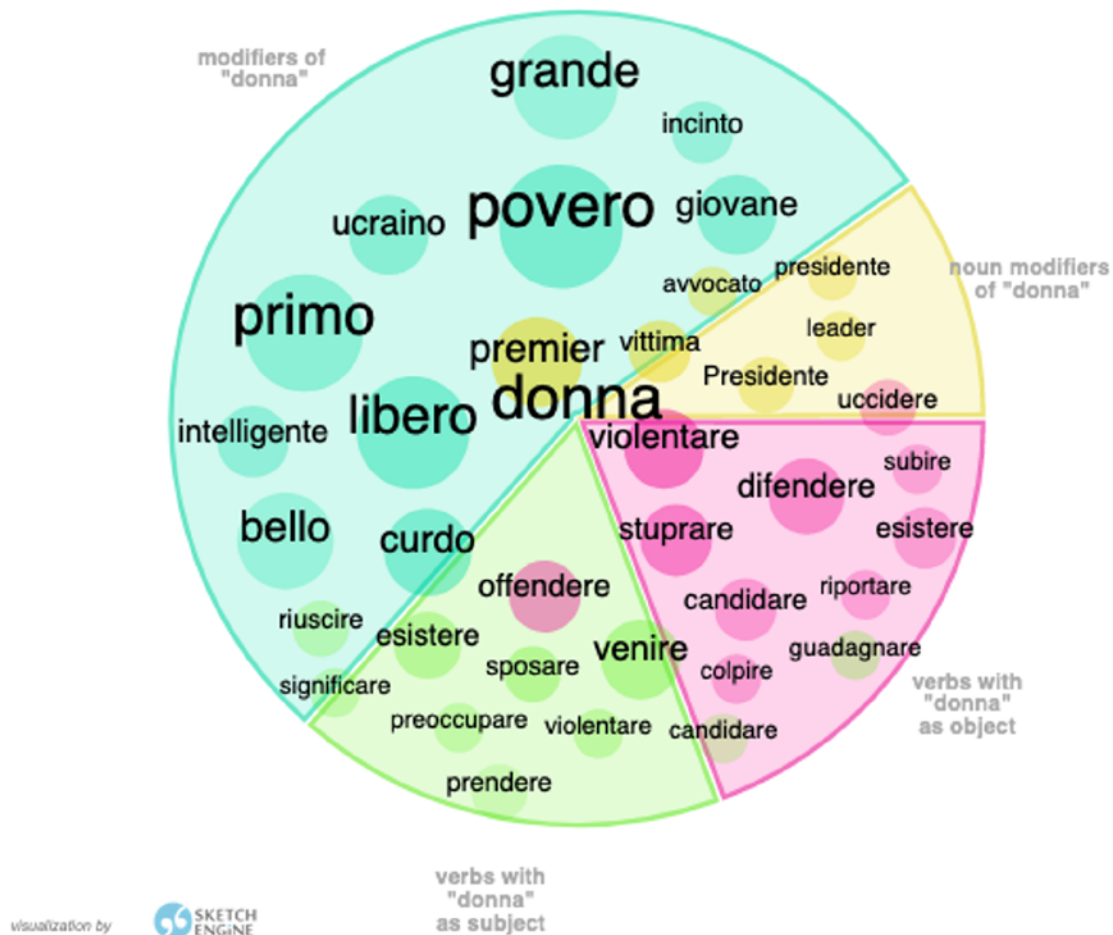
modifiers of "donna"

grande
incinto
povero
ucraino
giovane
primo
premier
libero
intelligente
bello
curdo
riuscire
significare

noun modifiers of "donna"

avvocato
presidente
leader
vittima
Presidente
uccidere

donna

violentare
subire
difendere
stuprare
esistere
candidare
riportare
guadagnare
colpire
candidare

verbs with "donna" as object

offendere
esistere
venire
sposare
preoccupare
violentare
prendere

verbs with "donna" as subject

visualization by SKETCH ENGINE